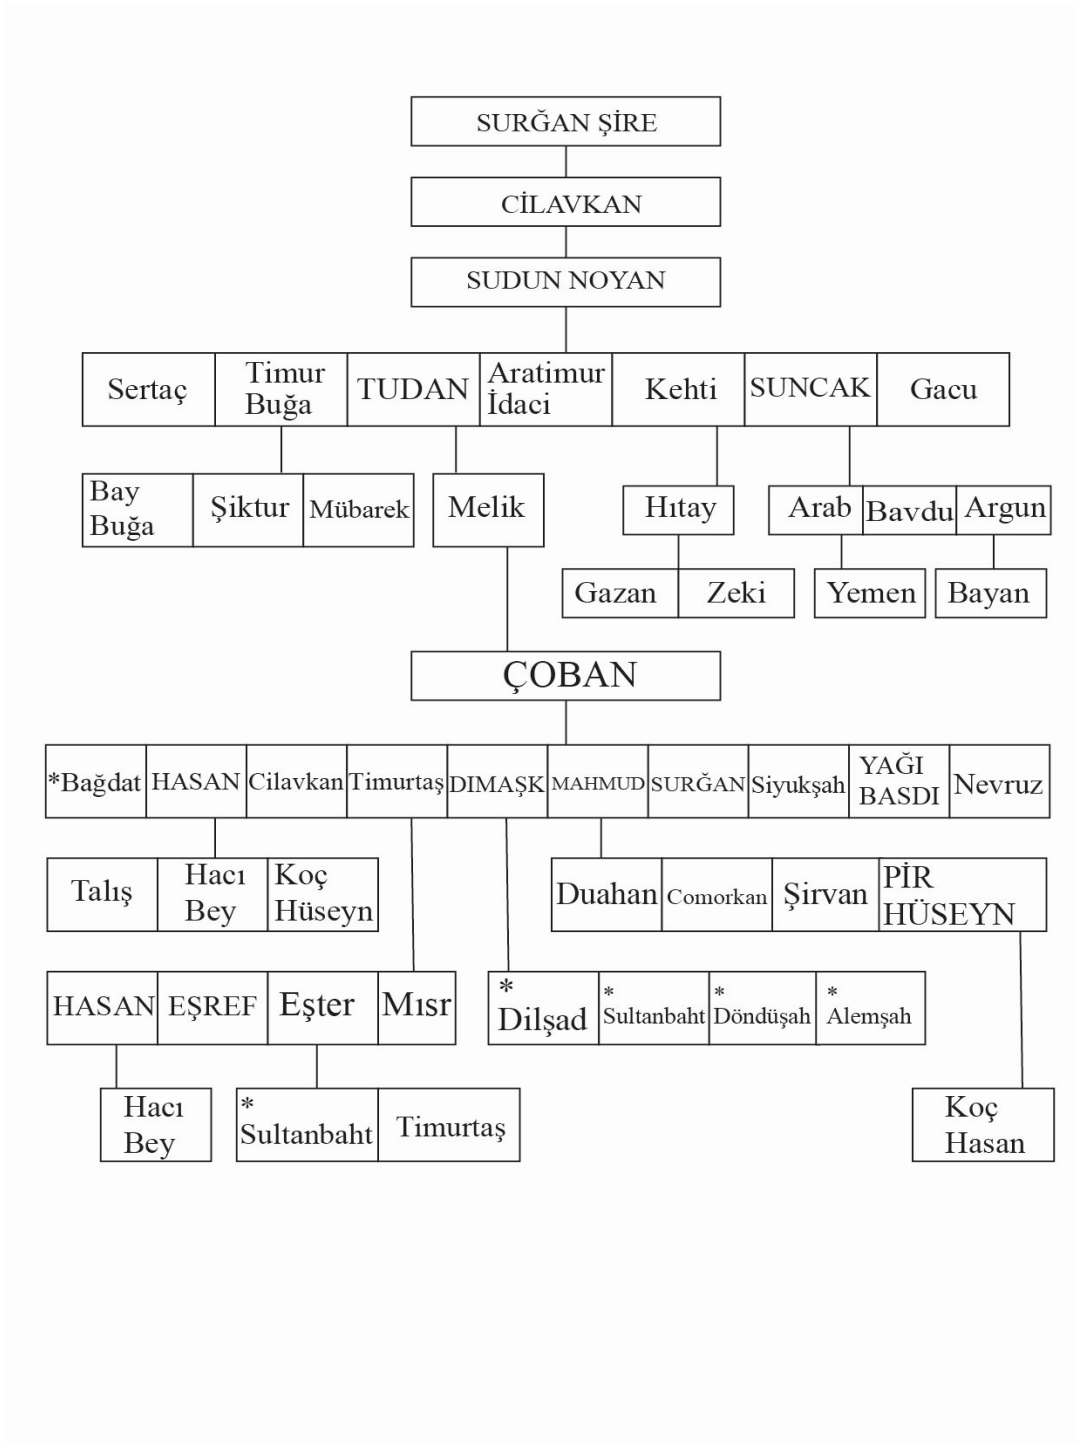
SURĞAN ŞİRE

CİLAVKAN

SUDUN NOYAN

Sertaç
Timur Buğa
TUDAN
Aratimur İdaci
Kehti
SUNCAK
Gacu

Bay Buğa
Şiktur
Mübarek
Melik
Hıtay
Arab
Bavdu
Argun

Gazan
Zeki
Yemen
Bayan

ÇOBAN

*Bağdat
HASAN
Cilavkan
Timurtaş
DIMAŞK
MAHMUD
SURĞAN
Siyukşah
YAĞI BASDI
Nevruz

Talış
Hacı Bey
Koç Hüseyn
Duahan
Comorkan
Şirvan
PİR HÜSEYN

HASAN
EŞREF
Eşter
Mısr
* Dilşad
* Sultanbaht
* Döndüşah
* Alemşah

Hacı Bey
* Sultanbaht
Timurtaş
Koç Hasan